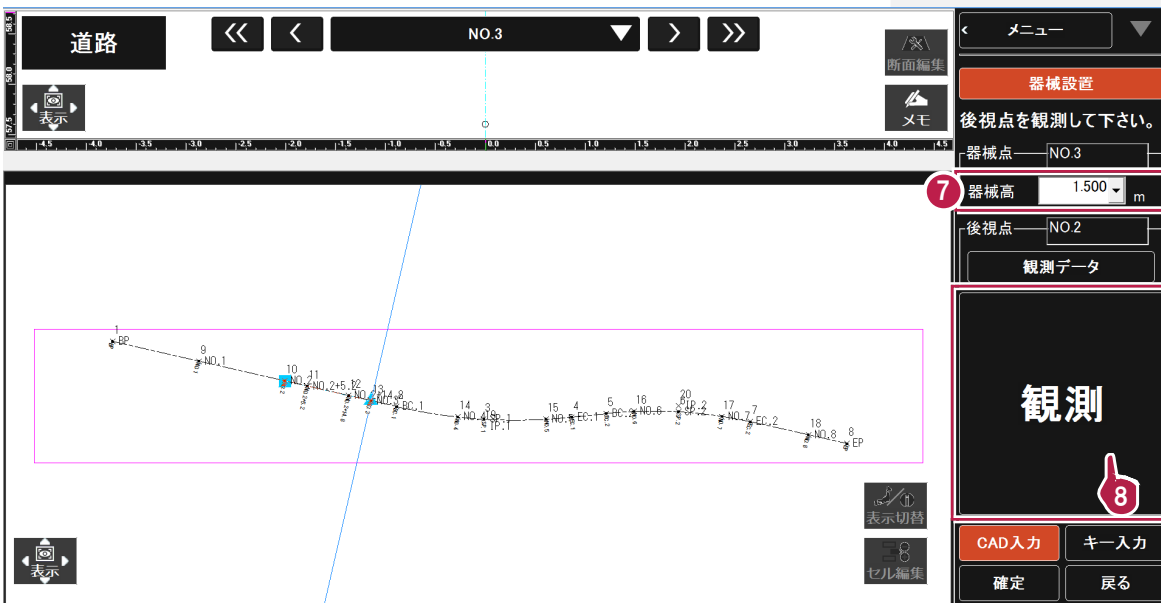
道路

《 〈 NO.3 ▼ 〉 》

断面編集

表示

メモ

58.5
58.0
57.5

4.5 4.0 3.5 3.0 2.5 2.0 1.5 1.0 0.5 0.0 0.5 1.0 1.5 2.0 2.5 3.0 3.5 4.0 4.5

メニュー

器械設置

後視点を観測して下さい。

器械点 NO.3

7 器械高 1.500 m

後視点 NO.2

観測データ

観測

8

1 BP
9 NO.1
10 NO.2
11 NO.2+5.12
12
13 NO.3
14 NO.4
8 BC.1
3 SP.1 IP.1
15 NO.5
4 EC.1
5 BC.2
16 NO.6
20 IP.2
6 SP.2
17 NO.7
7 EC.2
18 NO.8
8 EP

表示切替

セル編集

表示

CAD入力 キー入力

確定 戻る